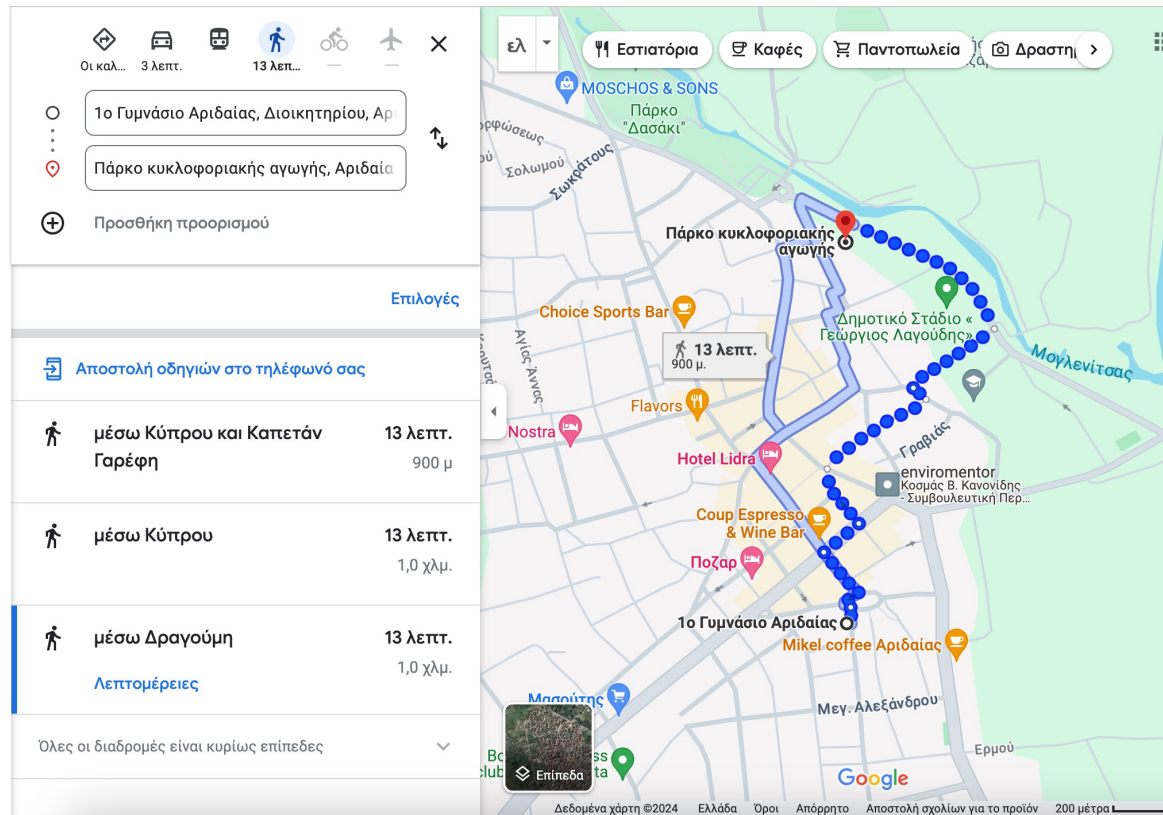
Οι καλ... 3 λεπτ. 13 λεπ... — —

1ο Γυμνάσιο Αριδαίας, Διοικητηρίου, Αρ

Πάρκο κυκλοφοριακής αγωγής, Αριδαία

Προσθήκη προορισμού

Επιλογές

Αποστολή οδηγιών στο τηλέφωνό σας

μέσω Κύπρου και Καπετάν Γαρέφη
13 λεπτ.
900 μ

μέσω Κύπρου
13 λεπτ.
1,0 χλμ.

μέσω Δραγούμη
13 λεπτ.
1,0 χλμ.
Λεπτομέρειες

Όλες οι διαδρομές είναι κυρίως επίπεδες

ελ
Εστιατόρια
Καφές
Παντοπωλεία
Δραστη

MOSCHOS & SONS
Πάρκο "Δασάκι"
ρφώσεως
Σολωμού
Σωκράτους
Πάρκο κυκλοφοριακής αγωγής
Choice Sports Bar
Δημοτικό Στάδιο « Γεώργιος Λαγούδης»
Μογλενίτσας
Αγίας Άννας
13 λεπτ.
900 μ.
Flavors
Nostra
Hotel Lidra
Γραβιάς
enviromentor
Κοσμάς Β. Κανονίδης - Συμβουλευτική Περ...
Coup Espresso & Wine Bar
Ποζαρ
1ο Γυμνάσιο Αριδαίας
Mikel coffee Αριδαίας
Μασούτης
Μεγ. Αλεξάνδρου
Ερμού
Bo club
ss
rta
Επίπεδα
Google
Δεδομένα χάρτη ©2024 Ελλάδα Όροι Απόρρητο Αποστολή σχολίων για το προϊόν 200 μέτρα